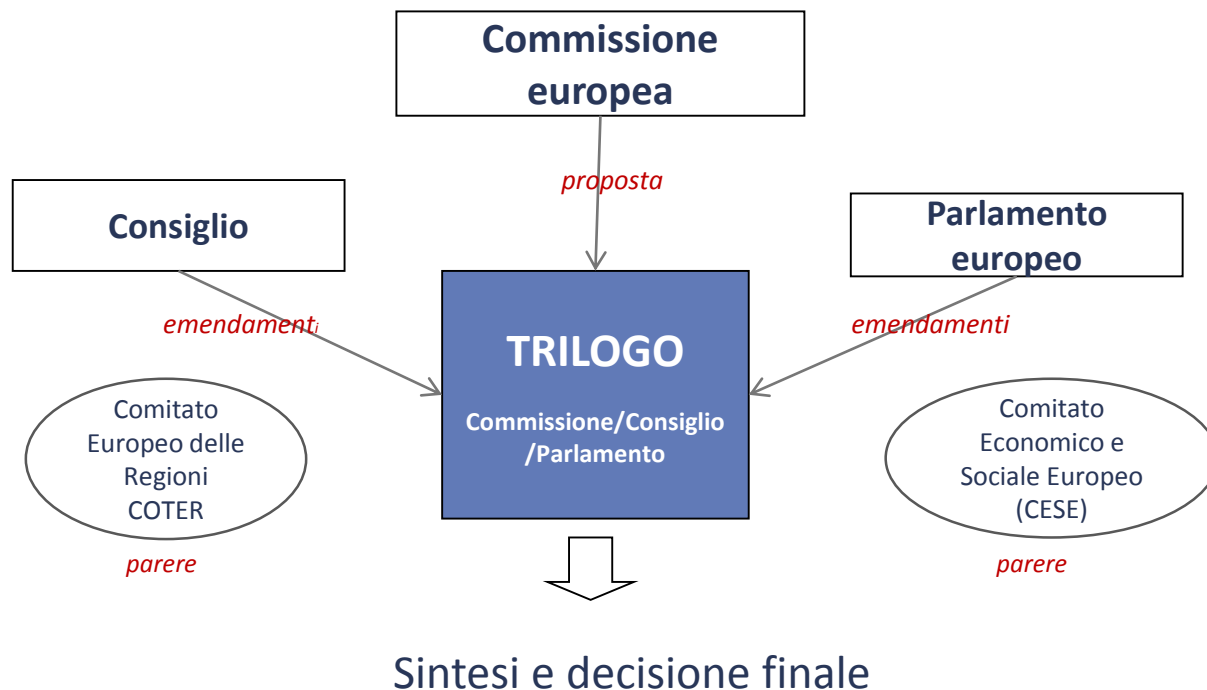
Commissione europea

proposta

Consiglio

Parlamento europeo

emendamenti

emendamenti

TRILOGO

Commissione/Consiglio /Parlamento

Comitato Europeo delle Regioni COTER

parere

Comitato Economico e Sociale Europeo (CESE)

parere

Sintesi e decisione finale